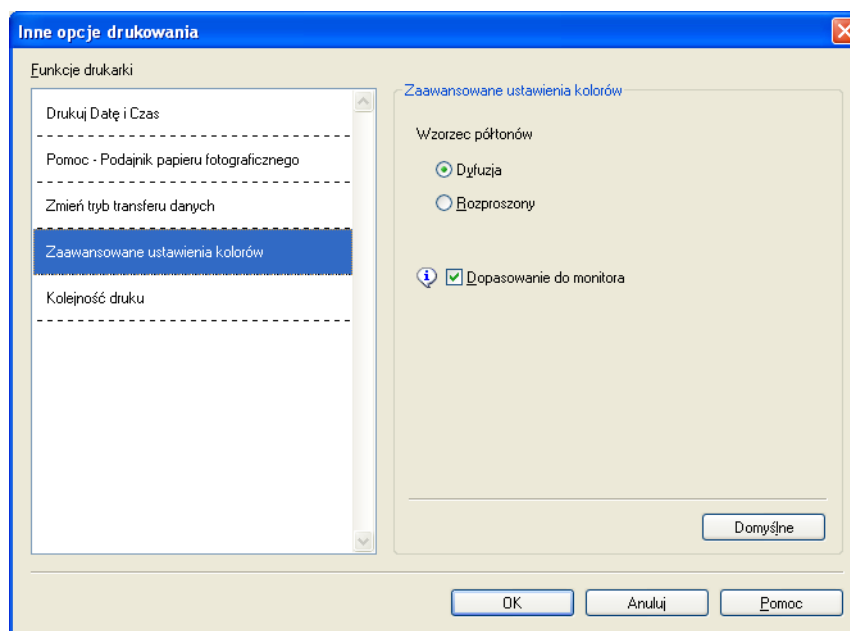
Inne opcje drukowania

Funkcje drukarki

Drukuj Datę i Czas

Pomoc - Podajnik papieru fotograficznego

Zmień tryb transferu danych

Zaawansowane ustawienia kolorów

Kolejność druku

Zaawansowane ustawienia kolorów

Wzorzec półtonów

Dyfuzja

Rozproszony

Dopasowanie do monitora

Domyślne

OK

Anuluj

Pomoc